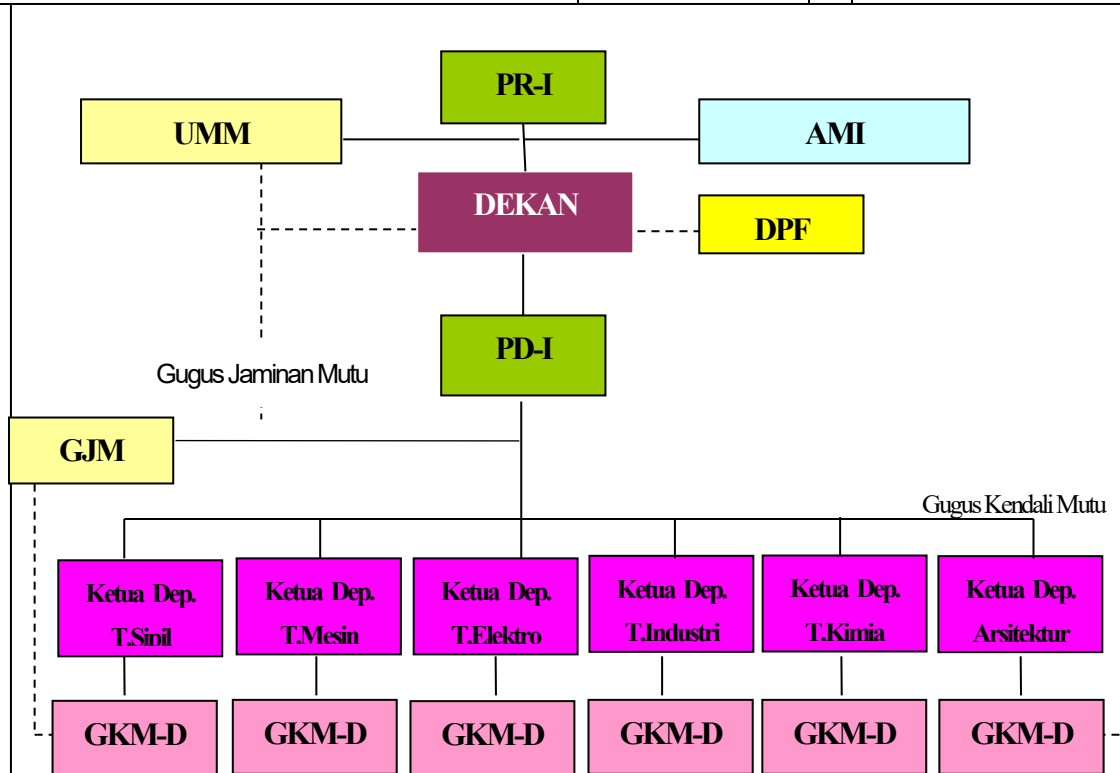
PR-I

UMM

AMI

DEKAN

DPF

PD-I

Gugus Jaminan Mutu

GJM

Gugus Kendali Mutu

Ketua Dep. T.Sipil

Ketua Dep. T.Mesin

Ketua Dep. T.Elektro

Ketua Dep. T.Industri

Ketua Dep. T.Kimia

Ketua Dep. Arsitektur

GKM-D

GKM-D

GKM-D

GKM-D

GKM-D

GKM-D